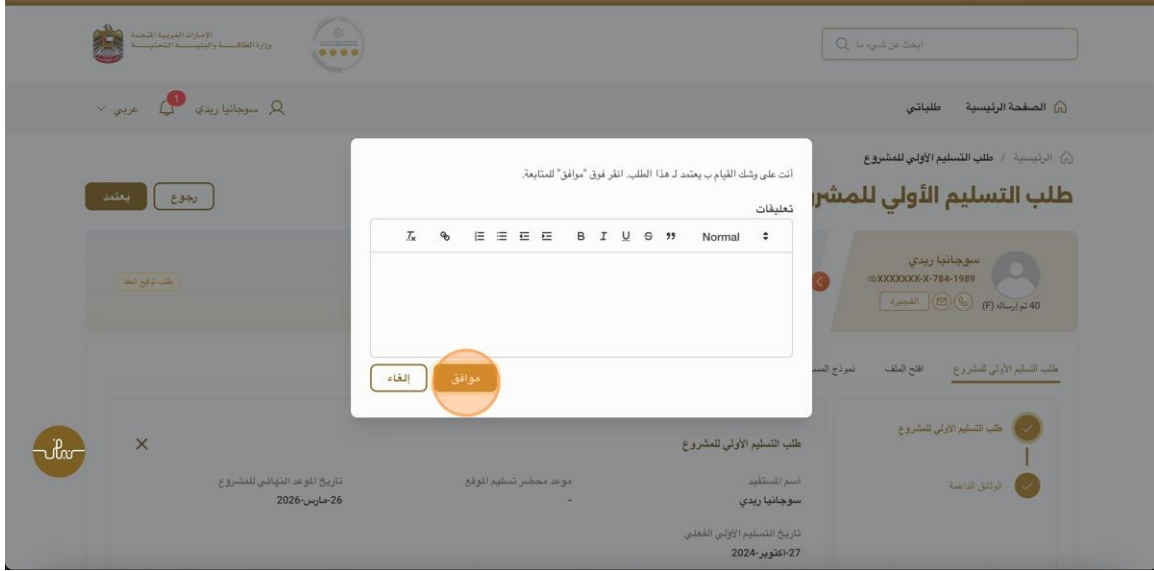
الإمارات العربية المتحدة
وزارة الطاقة والبنية التحتية

ابحث عن شيء ما

سوجانيا ريدي
1
عربي

الصفحة الرئيسية
طلباتي

الرئيسية / طلب التسليم الأولي للمشروع

طلب التسليم الأولي للمشر

رجوع
يعتمد

سوجانيا ريدي
XXXXXXX-X-784-1989
الفجيرة
40 تم أرساله (F)

طلب توقيع الملف

طلب التسليم الأولي للمشروع
افتح الملف
نموذج المس

أنت على وشك القيام ب يعتمد لـ هذا الطلب. انقر فوق "موافق" للمتابعة.

تعليقات

Normal

موافق
إلغاء

طلب التسليم الأولي للمشروع
الوثائق الداعمة

طلب التسليم الأولي للمشروع

×

اسم المستفيد
سوجانيا ريدي

موعد محضر تسليم الموقع
-

تاريخ الموعد النهائي للمشروع
26-مارس-2026

تاريخ التسليم الأولي الفعلي
27-اكتوبر-2024